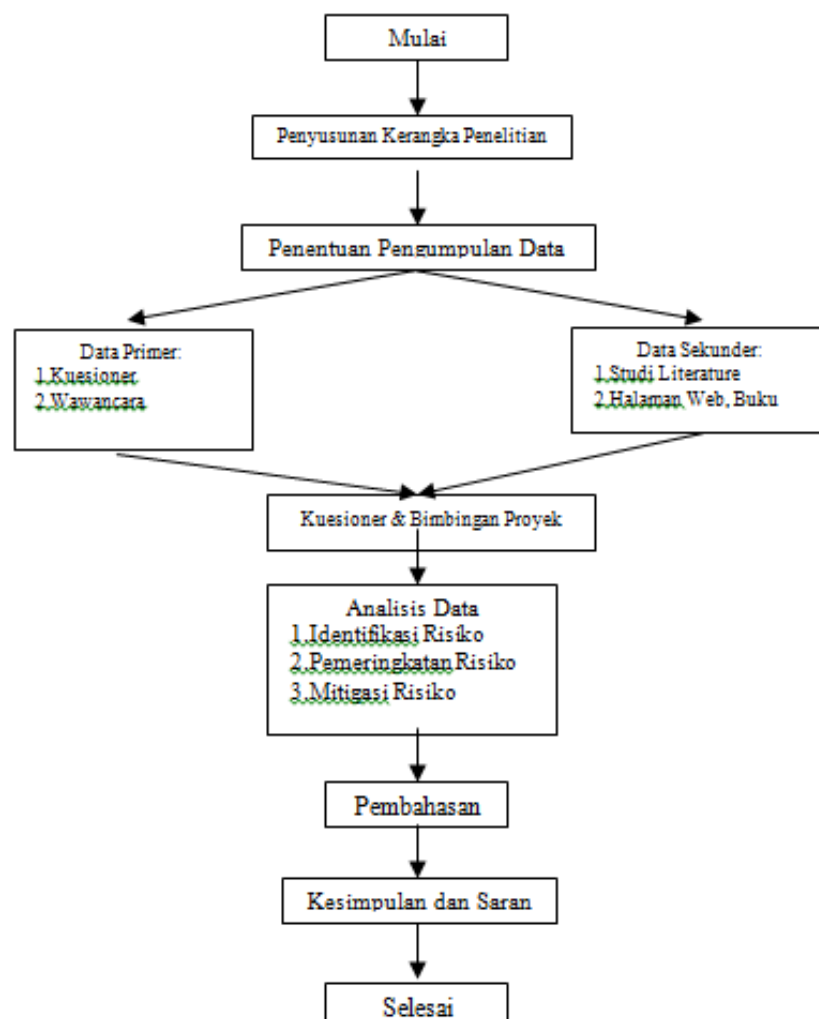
Mulai

Penyusunan Kerangka Penelitian

Penentuan Pengumpulan Data

Data Primer:
1.Kuesioner
2.Wawancara

Data Sekunder:
1.Studi Literature
2.Halaman Web, Buku

Kuesioner & Bimbingan Proyek

Analisis Data
1.Identifikasi Risiko
2.Pemeringkatan Risiko
3.Mitigasi Risiko

Pembahasan

Kesimpulan dan Saran

Selesai